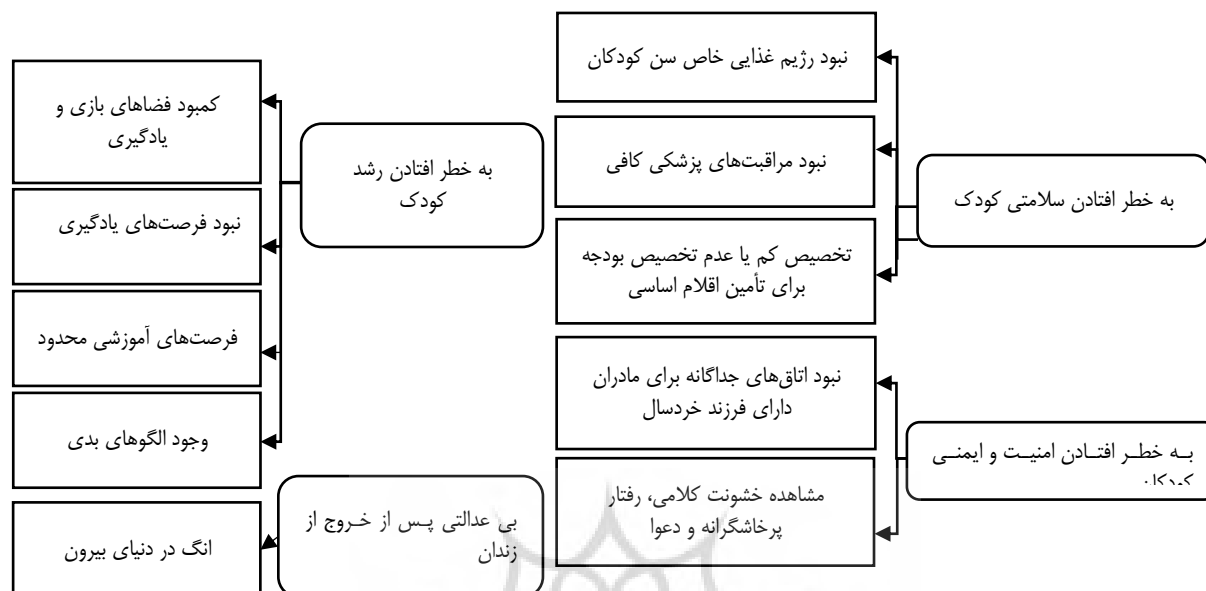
به خطر افتادن سلامتی کودک

نبود رژیم غذایی خاص سن کودکان

نبود مراقبت‌های پزشکی کافی

تخصیص کم یا عدم تخصیص بودجه برای تأمین اقلام اساسی

به خطر افتادن رشد کودک

کمبود فضاهای بازی و یادگیری

نبود فرصت‌های یادگیری

فرصت‌های آموزشی محدود

وجود الگوهای بدی

بـه خطـر افتـادن امنیـت و ایمنـی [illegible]

نبود اتاق‌های جداگانه برای مادران دارای فرزند خردسال

مشاهده خشونت کلامی، رفتار پرخاشگرانه و دعوا

بی عدالتی پـس از خـروج از زندان

انگ در دنیای بیرون